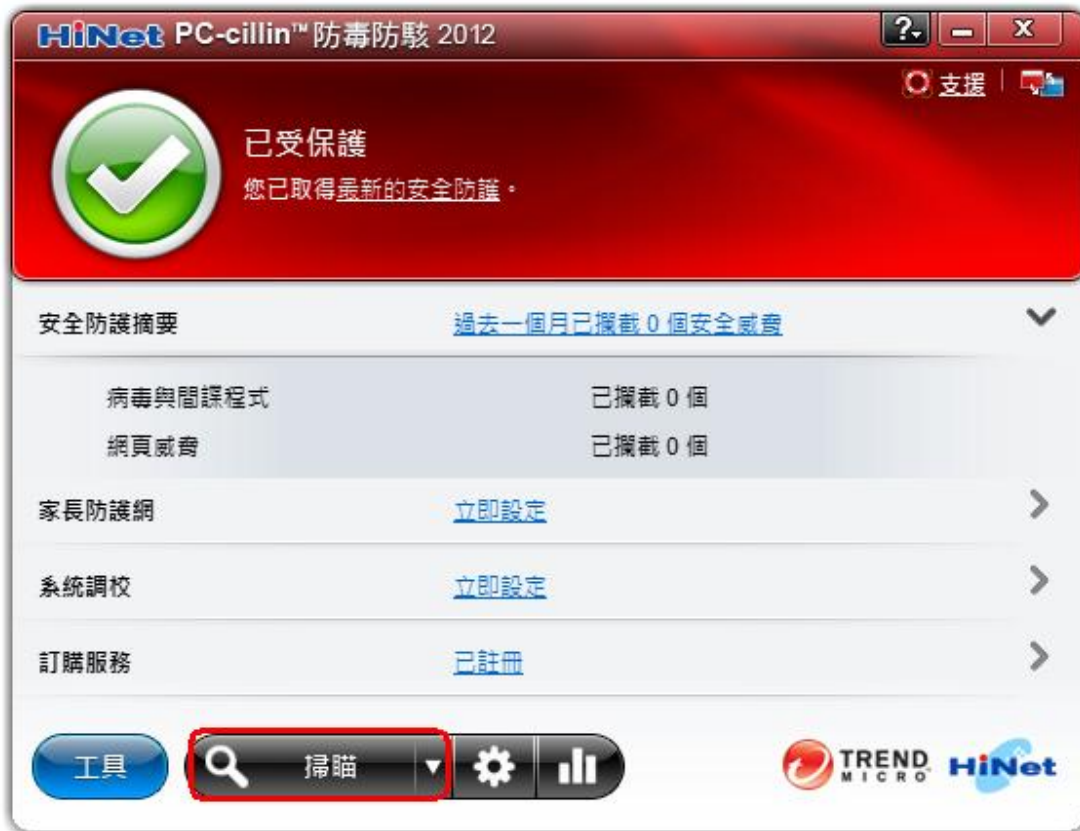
HiNet PC-cillin™ 防毒防駭 2012

?

支援

已受保護

您已取得最新的安全防護。

安全防護摘要 過去一個月已攔截 0 個安全威脅

病毒與間諜程式 已攔截 0 個

網頁威脅 已攔截 0 個

家長防護網 立即設定

系統調校 立即設定

訂購服務 已註冊

工具

掃瞄

TREND MICRO

HiNet